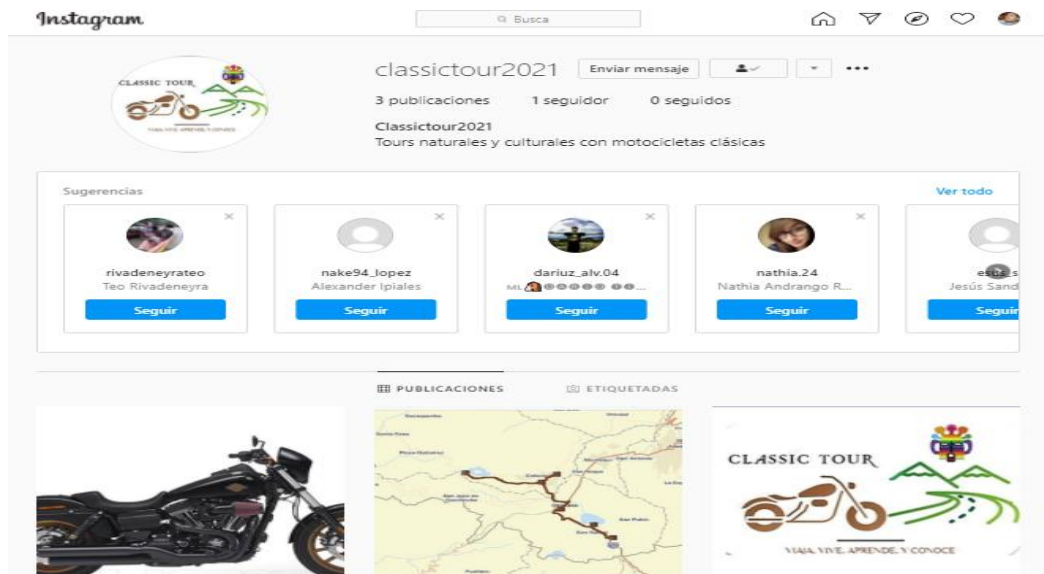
Instagram

Busca

CLASSIC TOUR
VIAJA, VIVE, APRENDE, Y CONOCE

classictour2021 Enviar mensaje

3 publicaciones 1 seguidor 0 seguidos

Classictour2021
Tours naturales y culturales con motocicletas clásicas

Sugerencias Ver todo

rivadeneyrateo
Teo Rivadeneyra
Seguir

nake94_lopez
Alexander Ipiales
Seguir

dariuz_alv.04
ML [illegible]
Seguir

nathia.24
Nathia Andrango R...
Seguir

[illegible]
Jesús Sand
Seguir

PUBLICACIONES ETIQUETADAS

CLASSIC TOUR
VIAJA, VIVE, APRENDE, Y CONOCE